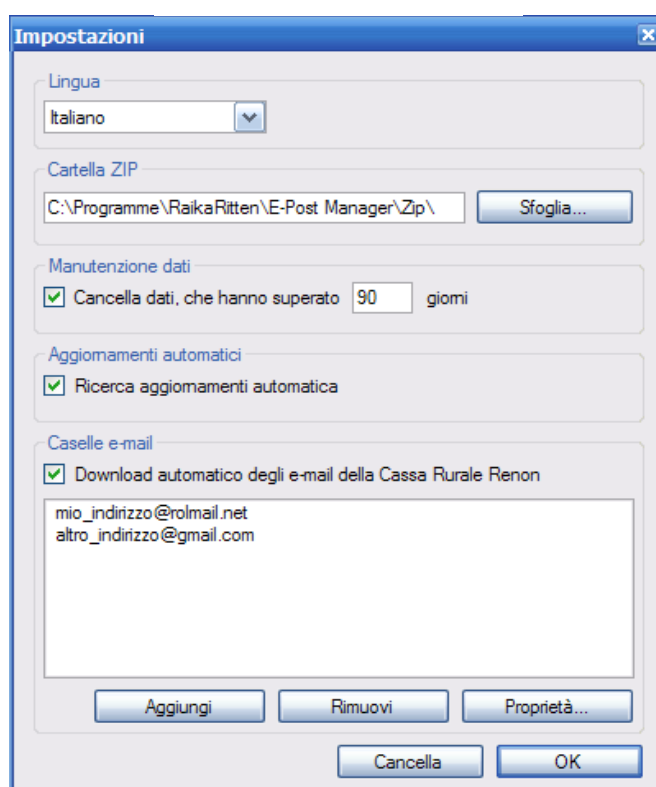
Impostazioni

Lingua

Italiano

Cartella ZIP

C:\Programme\RaikaRitten\E-Post Manager\Zip\

Sfoglia...

Manutenzione dati

Cancella dati, che hanno superato 90 giorni

Aggiornamenti automatici

Ricerca aggiornamenti automatica

Caselle e-mail

Download automatico degli e-mail della Cassa Rurale Renon

mio_indirizzo@rolmail.net
altro_indirizzo@gmail.com

Aggiungi

Rimuovi

Proprietà...

Cancella

OK